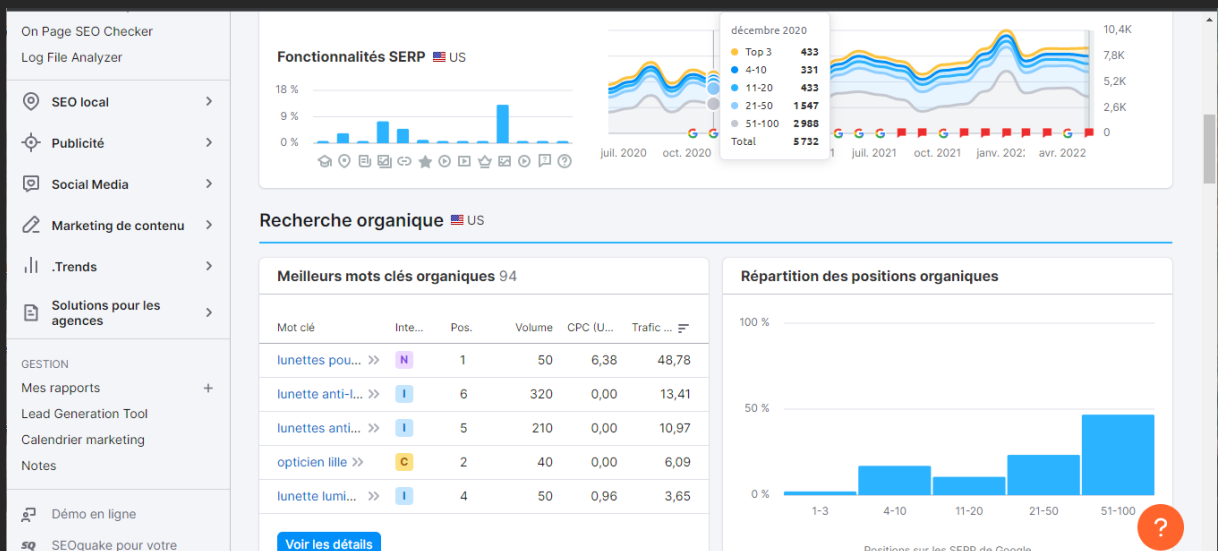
On Page SEO Checker
Log File Analyzer

SEO local
Publicité
Social Media
Marketing de contenu
.Trends
Solutions pour les agences

GESTION
Mes rapports
Lead Generation Tool
Calendrier marketing
Notes

Démo en ligne
SEOquake pour votre

Fonctionnalités SERP US

18 %
9 %
0 %

décembre 2020
Top 3 433
4-10 331
11-20 433
21-50 1 547
51-100 2 988
Total 5 732

10,4K
7,8K
5,2K
2,6K
0

juil. 2020 oct. 2020 juil. 2021 oct. 2021 janv. 2022 avr. 2022

Recherche organique US

Meilleurs mots clés organiques 94

| Mot clé | Inte... | Pos. | Volume | CPC (U... | Trafic ... |
|---|---|---|---|---|---|
| lunettes pou... | N | 1 | 50 | 6,38 | 48,78 |
| lunette anti-l... | I | 6 | 320 | 0,00 | 13,41 |
| lunettes anti... | I | 5 | 210 | 0,00 | 10,97 |
| opticien lille | C | 2 | 40 | 0,00 | 6,09 |
| lunette lumi... | I | 4 | 50 | 0,96 | 3,65 |

Voir les détails

Répartition des positions organiques

100 %
50 %
0 %

1-3 4-10 11-20 21-50 51-100

Positions sur les SERP de Google

?